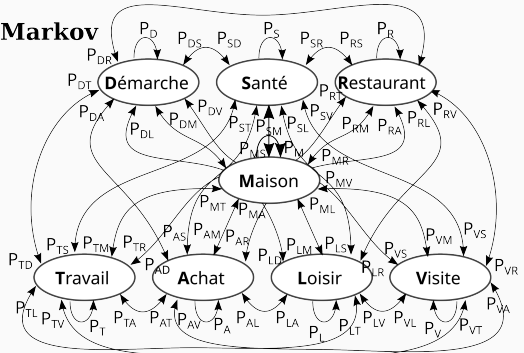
Markov

$P_D$ $P_{DS}$ $P_{SD}$ $P_S$ $P_{SR}$ $P_{RS}$ $P_R$
$P_{DR}$
$P_{DT}$ Démarche Santé Restaurant
$P_{RT}$
$P_{DA}$ $P_{DV}$ $P_{ST}$ $P_{SM}$ $P_{SV}$ $P_{RV}$
$P_{DL}$ $P_{DM}$ $P_{SL}$ $P_{RM}$ $P_{RA}$ $P_{RL}$
$P_{MS}$ $P_M$ $P_{MR}$
$P_{MD}$ Maison $P_{MV}$
$P_{MT}$ $P_{ML}$
$P_{MA}$
$P_{AS}$ $P_{AM}$ $P_{AR}$
$P_{TS}$ $P_{TM}$ $P_{TR}$ $P_{LM}$ $P_{LS}$ $P_{VM}$ $P_{VS}$
$P_{TD}$ $P_{AD}$ $P_{LD}$ $P_{VS}$ $P_{VR}$
Travail Achat Loisir Visite
$P_{LR}$
$P_{TL}$ $P_{TV}$ $P_T$ $P_{TA}$ $P_{AT}$ $P_{AV}$ $P_A$ $P_{AL}$ $P_{LA}$ $P_L$ $P_{LT}$ $P_{LV}$ $P_{VL}$ $P_V$ $P_{VT}$ $P_{VA}$